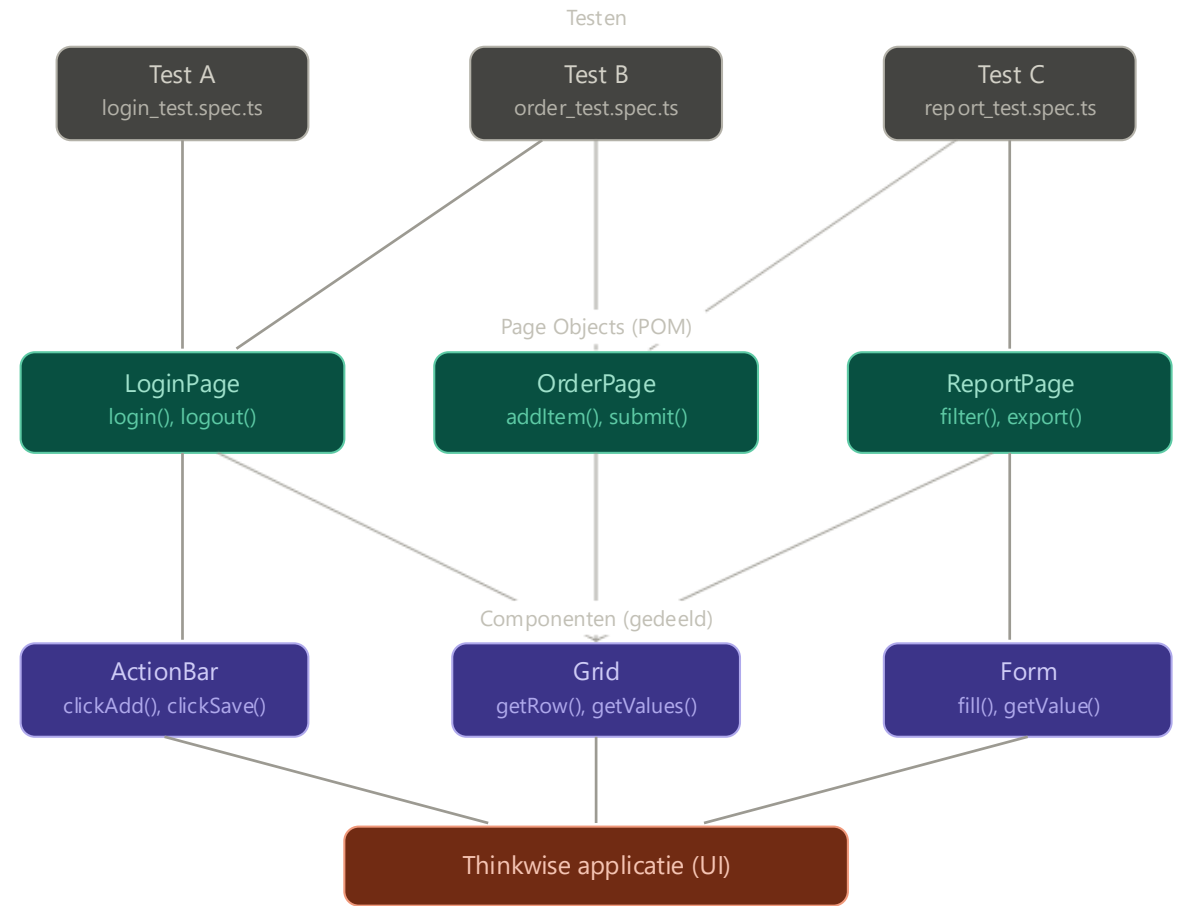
Testen

Test A
login_test.spec.ts

Test B
order_test.spec.ts

Test C
report_test.spec.ts

Page Objects (POM)

LoginPage
login(), logout()

OrderPage
addItem(), submit()

ReportPage
filter(), export()

Componenten (gedeeld)

ActionBar
clickAdd(), clickSave()

Grid
getRow(), getValues()

Form
fill(), getValue()

Thinkwise applicatie (UI)